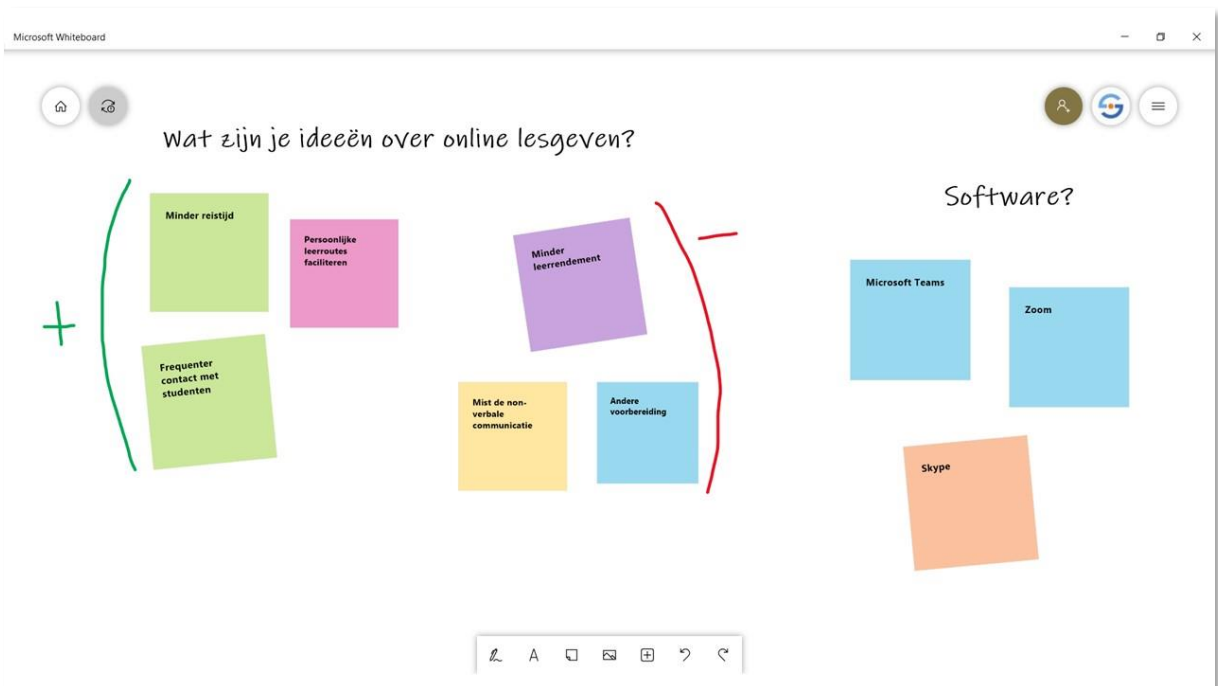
Microsoft Whiteboard

Wat zijn je ideeën over online lesgeven?

+

Minder reistijd

Persoonlijke leerroutes faciliteren

Frequenter contact met studenten

Minder leerrendement

Mist de non-verbale communicatie

Andere voorbereiding

−

Software?

Microsoft Teams

Zoom

Skype

A